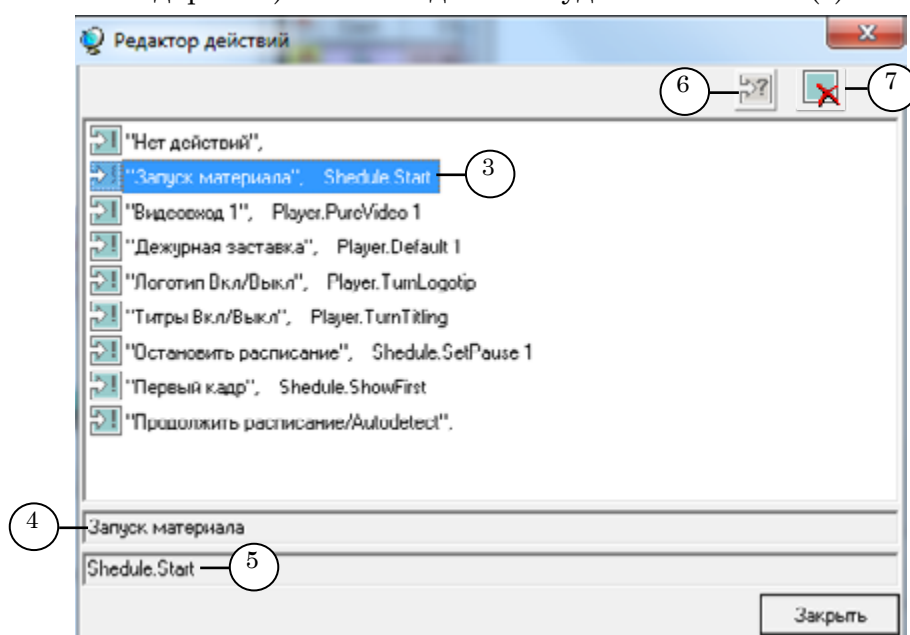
Редактор действий

6

7

"Нет действий",

"Запуск материала", Shedule.Start

3

"Видеовход 1", Player.PureVideo 1

"Дежурная заставка", Player.Default 1

"Логотип Вкл/Выкл", Player.TurnLogotip

"Титры Вкл/Выкл", Player.TurnTitling

"Остановить расписание", Shedule.SetPause 1

"Первый кадр", Shedule.ShowFirst

"Продолжить расписание/Autodetect".

4

Запуск материала

Shedule.Start

5

Закрыть